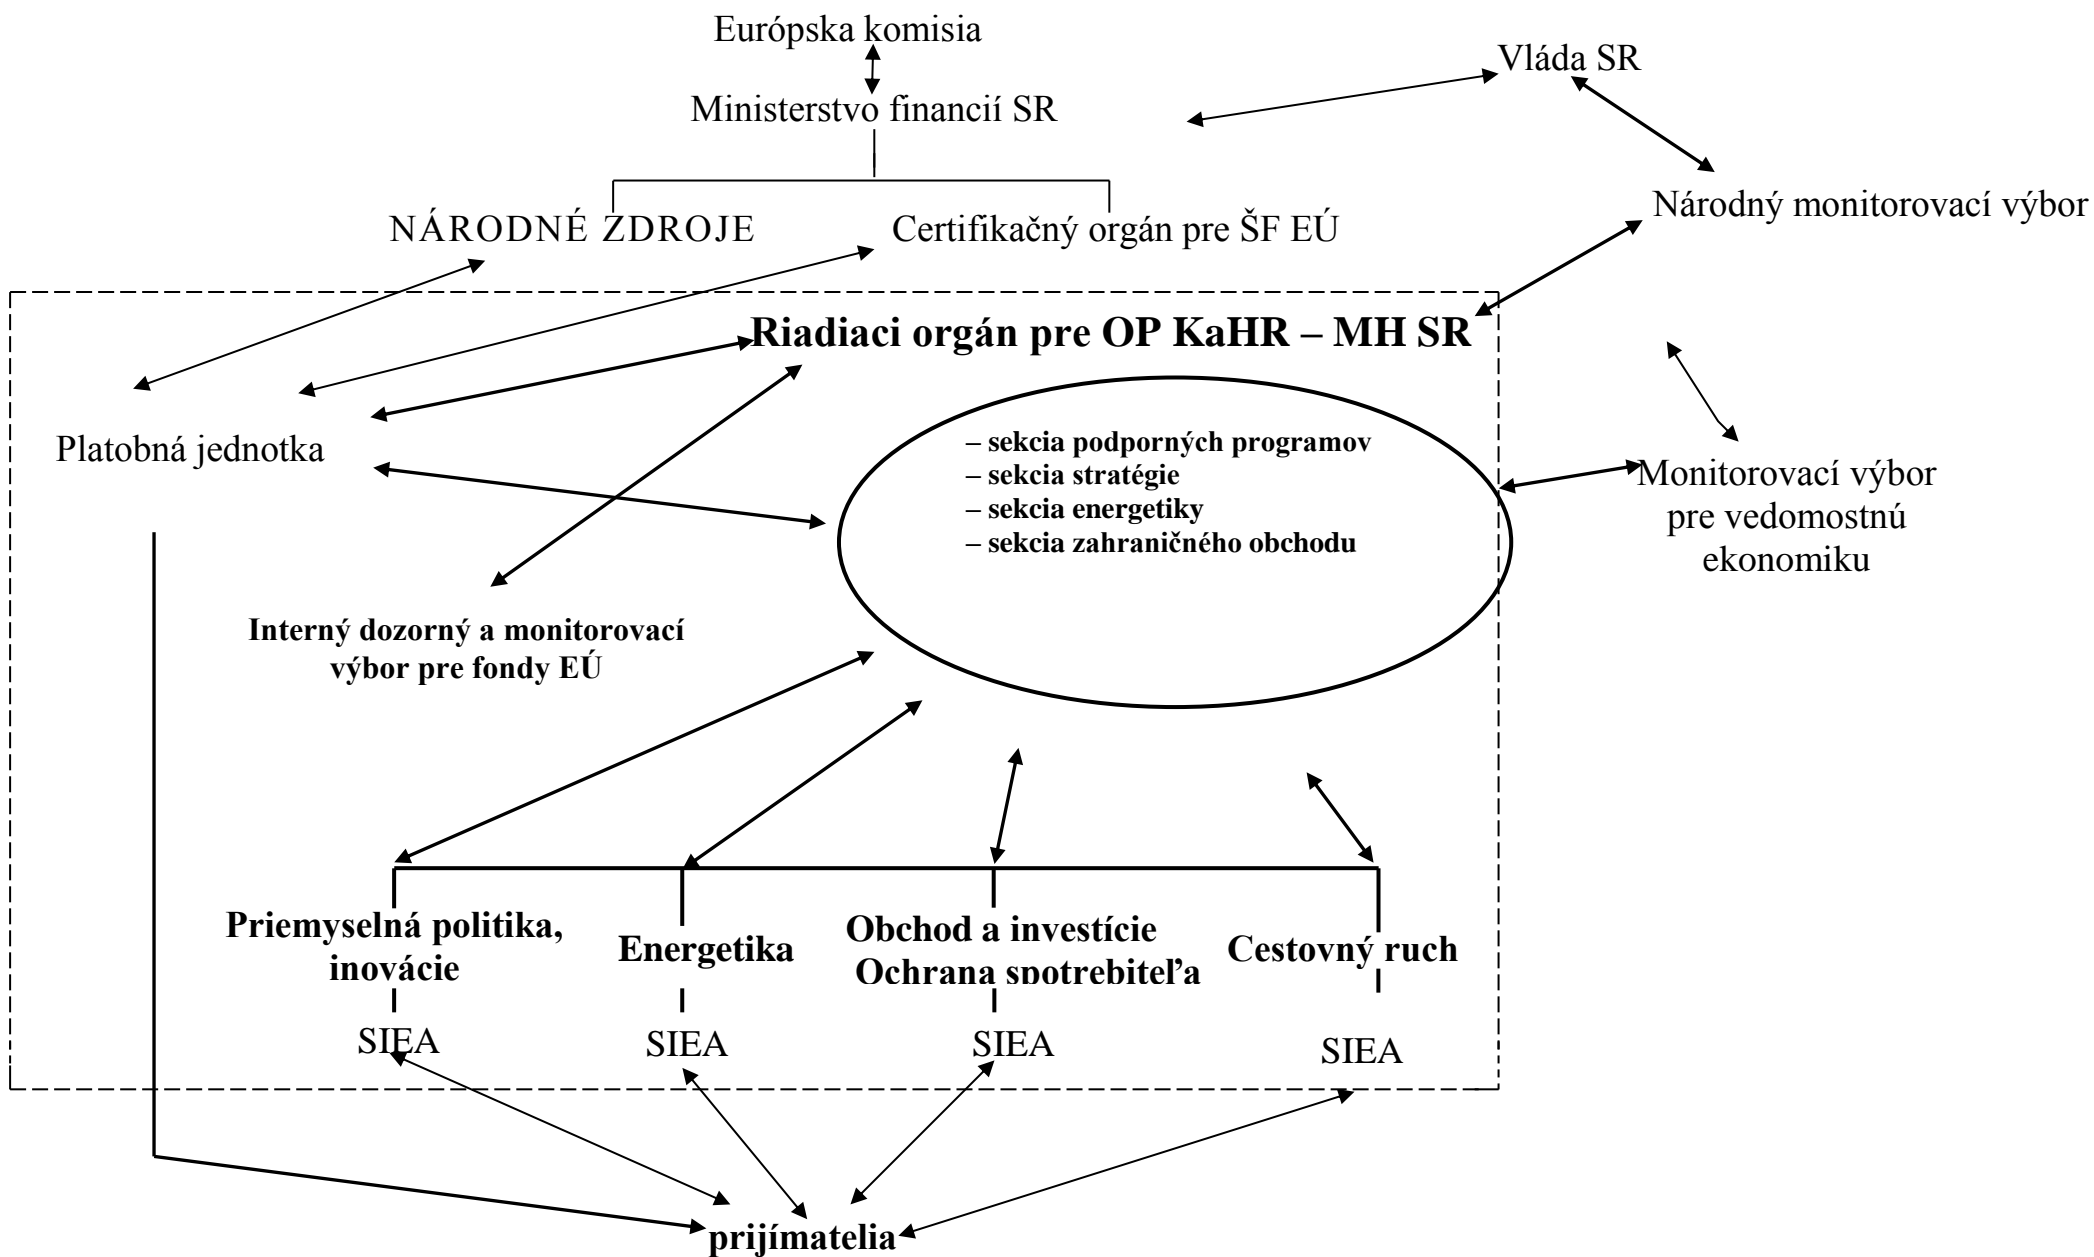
Európska komisia

Ministerstvo financií SR

Vláda SR

NÁRODNÉ ZDROJE

Certifikačný orgán pre ŠF EÚ

Národný monitorovací výbor

Riadiaci orgán pre OP KaHR – MH SR

Platobná jednotka

– sekcia podporných programov
– sekcia stratégie
– sekcia energetiky
– sekcia zahraničného obchodu

Monitorovací výbor pre vedomostnú ekonomiku

Interný dozorný a monitorovací výbor pre fondy EÚ

Priemyselná politika, inovácie

Energetika

Obchod a investície Ochrana spotrebiteľa

Cestovný ruch

SIEA

SIEA

SIEA

SIEA

prijímatelia